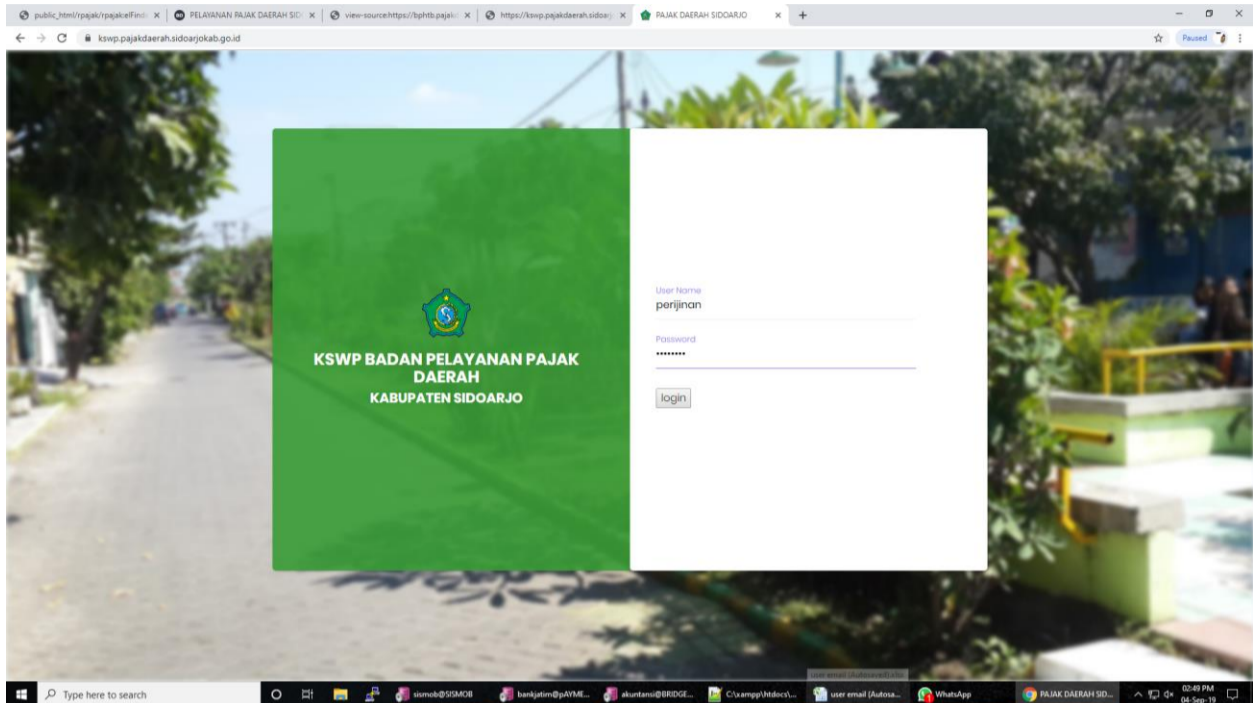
public_html/rpajak/rpajakelFind × | PELAYANAN PAJAK DAERAH SID × | view-source:https://bphtb.pajak × | https://kswp.pajakdaerah.sidoarj × | PAJAK DAERAH SIDOARJO × | +

kswp.pajakdaerah.sidoarjokab.go.id

Paused

KSWP BADAN PELAYANAN PAJAK DAERAH
KABUPATEN SIDOARJO

User Name
perijinan

Password
•••••••••

login

Type here to search

sismob@SISMOB

bankjatim@pAYME...

akuntansi@BRIDGE...

C:\xampp\htdocs\...

user email [Autosa...

WhatsApp

PAJAK DAERAH SID...

02:49 PM
04-Sep-19